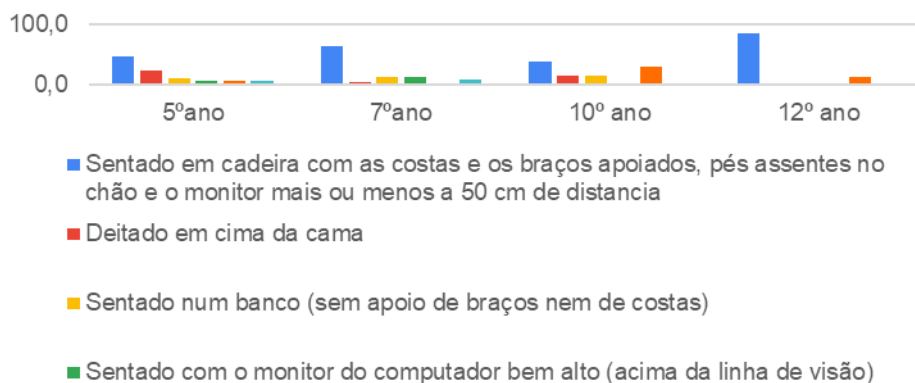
100,0

0,0

5ºano

7ºano

10º ano

12º ano

Sentado em cadeira com as costas e os braços apoiados, pés assentes no chão e o monitor mais ou menos a 50 cm de distancia

Deitado em cima da cama

Sentado num banco (sem apoio de braços nem de costas)

Sentado com o monitor do computador bem alto (acima da linha de visão)